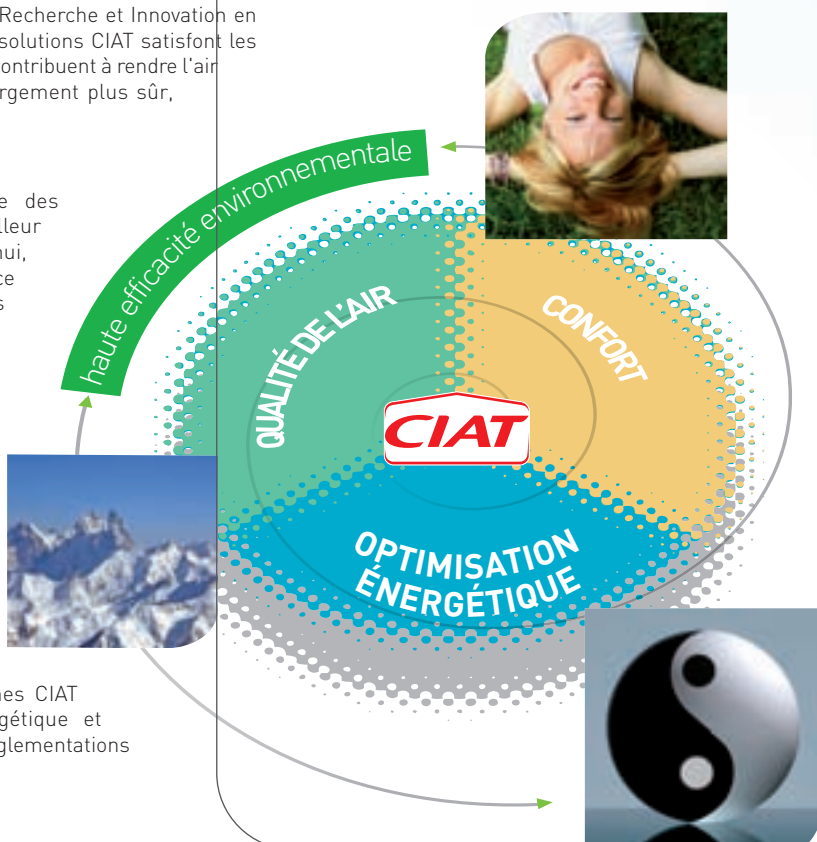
Recherche et Innovation en solutions CIAT satisfont les contribuent à rendre l'air rgement plus sûr,

e des lleur hui, ce s

haute efficacité environnementale

QUALITÉ DE L'AIR

CONFORT

CIAT

OPTIMISATION ÉNERGÉTIQUE

nes CIAT gétique et glementations